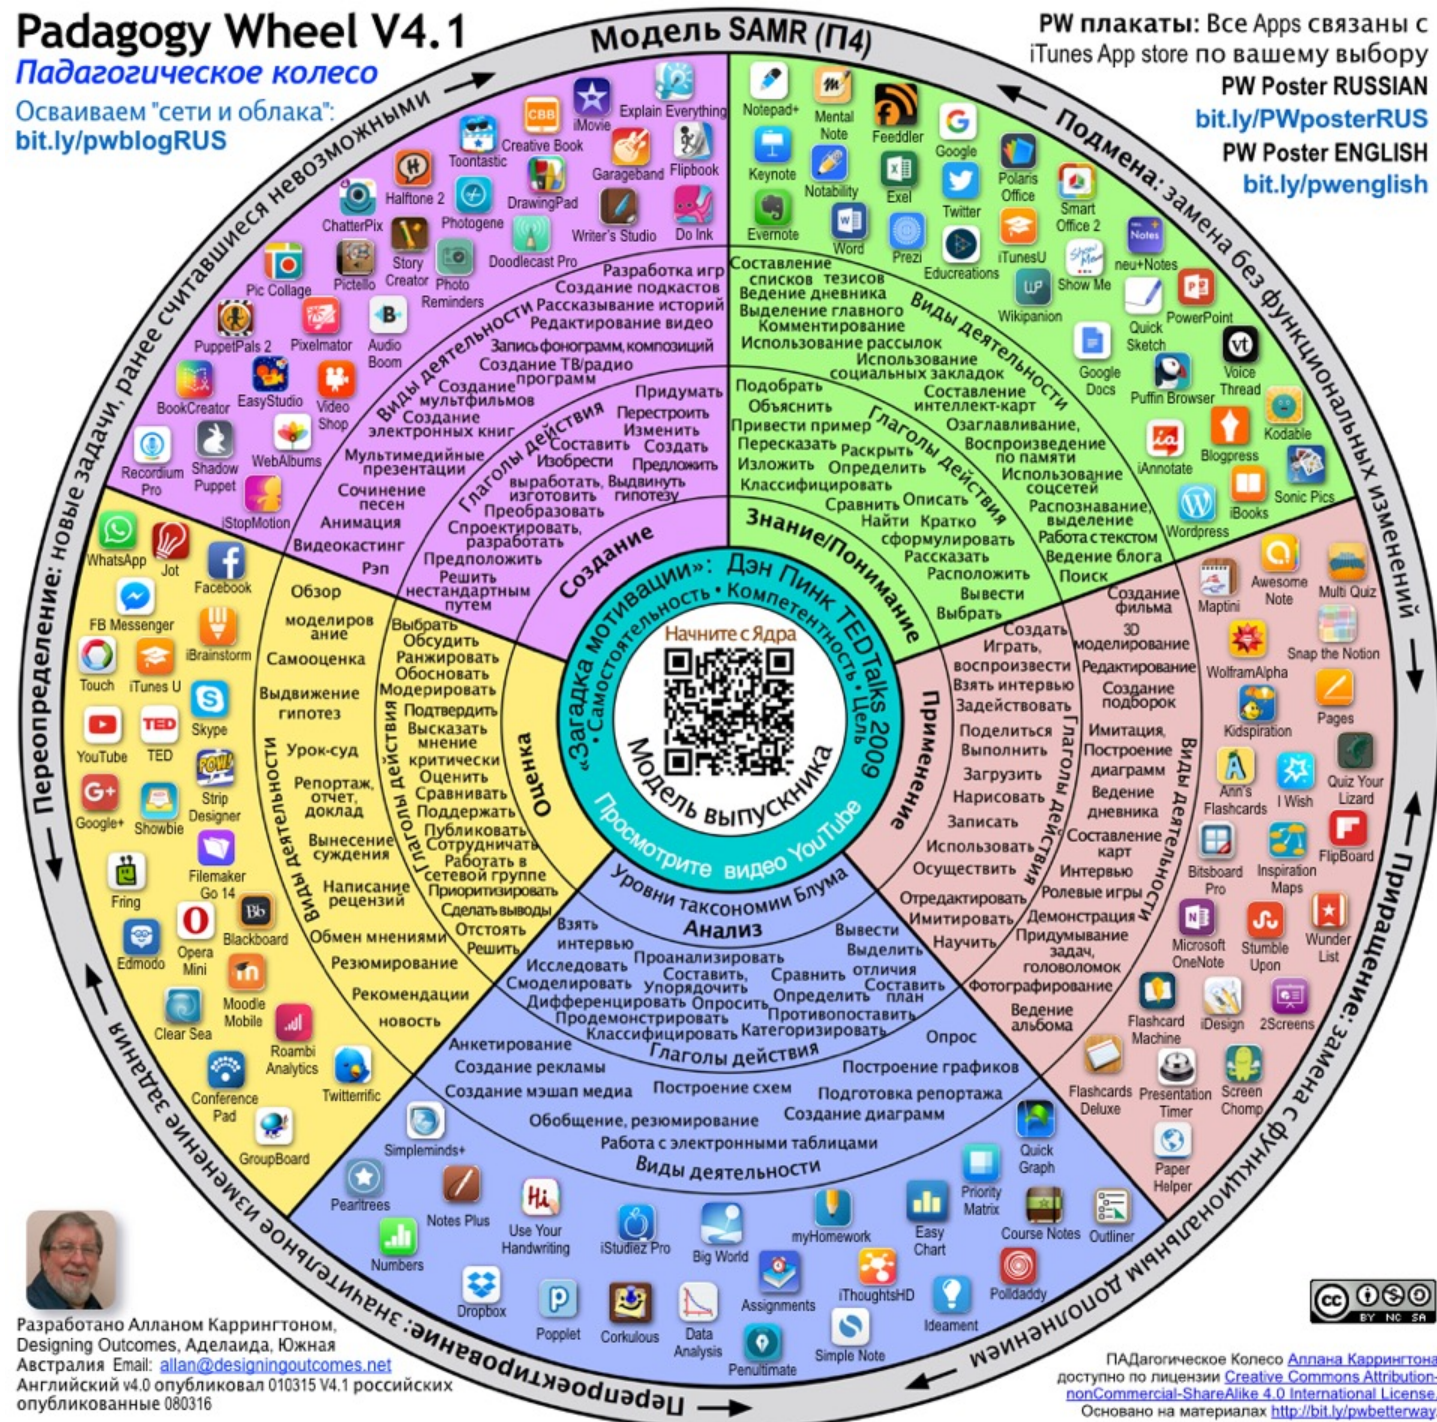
Padagogy Wheel V4.1
Падагогическое колесо
Осваиваем "сети и облака":
bit.ly/pwblogRUS

Модель SAMR (П4)

PW плакаты: Все Apps связаны с iTunes App store по вашему выбору
PW Poster RUSSIAN
bit.ly/PWposterRUS
PW Poster ENGLISH
bit.ly/pwenglish

Подмена: замена без функциональных изменений
Приращение: замена с функциональным дополнением
Перепроектирование: значительное изменение задания
Переопределение: новые задачи, ранее считавшиеся невозможными

Explain Everything
iMovie
Creative Book
Toontastic
Garageband
Flipbook
Halftone 2
DrawingPad
ChatterPix
Photogene
Writer's Studio
Do Ink
Story Creator
Doodlecast Pro
Pic Collage
Pictello
Photo Reminders
PuppetPals 2
Pixelmator
Audio Boom
BookCreator
EasyStudio
Video Shop
Recordium Pro
Shadow Puppet
WebAlbums
iStopMotion

Разработка игр
Создание подкастов
Рассказывание историй
Редактирование видео
Запись фонограмм, композиций
Создание ТВ/радио программ
Создание мультфильмов
Создание электронных книг
Мультимедийные презентации
Сочинение песен
Анимация
Видеокастинг
Рэп
Виды деятельности

Придумать
Перестроить
Изменить
Создать
Составить
Изобрести
Предложить
Выработать, Выдвинуть изготовить гипотезу
Преобразовать
Спроектировать, разработать
Предположить
Решить нестандартным путем
Глаголы действия
Создание

Notepad+
Mental Note
Feeddler
Google
Keynote
Notability
Excel
Polaris Office
Twitter
Evernote
Word
Prezi
Smart Office 2
Educreations
iTunesU
Notes
neu+Notes
Show Me
Wikipanion
Quick Sketch
PowerPoint
Google Docs
Puffin Browser
Voice Thread
Kodable
iAnnotate
Blogpress
Sonic Pics
Wordpress
iBooks

Составление списков тезисов
Ведение дневника
Выделение главного
Комментирование
Использование рассылок
Использование социальных закладок
Составление интеллект-карт
Озаглавливание,
Воспроизведение по памяти
Использование соцсетей
Распознавание, выделение
Работа с текстом
Ведение блога
Поиск
Виды деятельности

Подобрать
Объяснить
Привести пример
Пересказать
Раскрыть
Изложить
Определить
Классифицировать
Сравнить
Описать
Найти
Кратко сформулировать
Рассказать
Расположить
Вывести
Выбрать
Глаголы действия
Знание/Понимание

«Загадка мотивации»: Дэн Пинк TEDTalks 2009
• Самостоятельность • Компетентность • Цель
Начните с Ядра
Модель выпускника
Просмотрите видео YouTube

Maptini
Awesome Note
Multi Quiz
WolframAlpha
Snap the Notion
Kidspiration
Pages
Ann's Flashcards
I Wish
Quiz Your Lizard
Bitsboard Pro
Inspiration Maps
FlipBoard
Microsoft OneNote
Stumble Upon
Wunder List
Flashcard Machine
iDesign
2Screens
Flashcards Deluxe
Presentation Timer
Screen Chomp
Paper Helper

Создание фильма
3D моделирование
Редактирование
Создание подборок
Имитация,
Построение диаграмм
Ведение дневника
Составление карт
Интервью
Ролевые игры
Демонстрация
Придумывание задач, головоломок
Фотографирование
Ведение альбома
Виды деятельности

Создать
Играть, воспроизвести
Взять интервью
Задействовать
Поделиться
Выполнить
Загрузить
Нарисовать
Записать
Использовать
Осуществить
Отредактировать
Имитировать
Научить
Глаголы действия
Применение

WhatsApp
Jot
Facebook
FB Messenger
iBrainstorm
Touch
iTunes U
Skype
YouTube
TED
Google+
Showbie
Strip Designer
Filemaker Go 14
Fring
Edmodo
Opera Mini
Blackboard
Moodle Mobile
Clear Sea
Roambi Analytics
Conference Pad
Twitterrific
GroupBoard

Обзор
моделирование
Самооценка
Выдвижение гипотез
Урок-суд
Репортаж, отчет, доклад
Вынесение суждения
Написание рецензий
Обмен мнениями
Резюмирование
Рекомендации
новость
Виды деятельности

Выбрать
Обсудить
Ранжировать
Обосновать
Модерировать
Подтвердить
Высказать мнение
критически
Оценить
Сравнивать
Поддержать
Публиковать
Сотрудничать
Работать в сетевой группе
Приоритизировать
Сделать выводы
Отстоять
Решить
Глаголы действия
Оценка

Уровни таксономии Блума
Анализ
Взять интервью
Вывести
Выделить
Исследовать
Проанализировать
Составить, Упорядочить
Сравнить отличия
Смоделировать
Составить план
Дифференцировать
Опросить
Определить
Продемонстрировать
Противопоставить
Классифицировать
Категоризировать
Глаголы действия
Анкетирование
Опрос
Создание рекламы
Построение графиков
Создание мэшап медиа
Построение схем
Подготовка репортажа
Обобщение, резюмирование
Создание диаграмм
Работа с электронными таблицами
Виды деятельности

Simpleminds+
Quick Graph
Peartrees
Notes Plus
Use Your Handwriting
iStudiez Pro
Big World
myHomework
Easy Chart
Priority Matrix
Course Notes
Outliner
Numbers
Dropbox
Popplet
Corkulous
Data Analysis
Assignments
iThoughtsHD
Polldaddy
Penultimate
Simple Note
Ideament

Разработано Алланом Каррингтоном, Designing Outcomes, Аделаида, Южная Австралия Email: allan@designingoutcomes.net
Английский v4.0 опубликовал 010315 V4.1 российских опубликованные 080316

ПАДагогическое Колесо Аллана Каррингтона доступно по лицензии Creative Commons Attribution-nonCommercial-ShareAlike 4.0 International License.
Основано на материалах http://bit.ly/pwbetterway